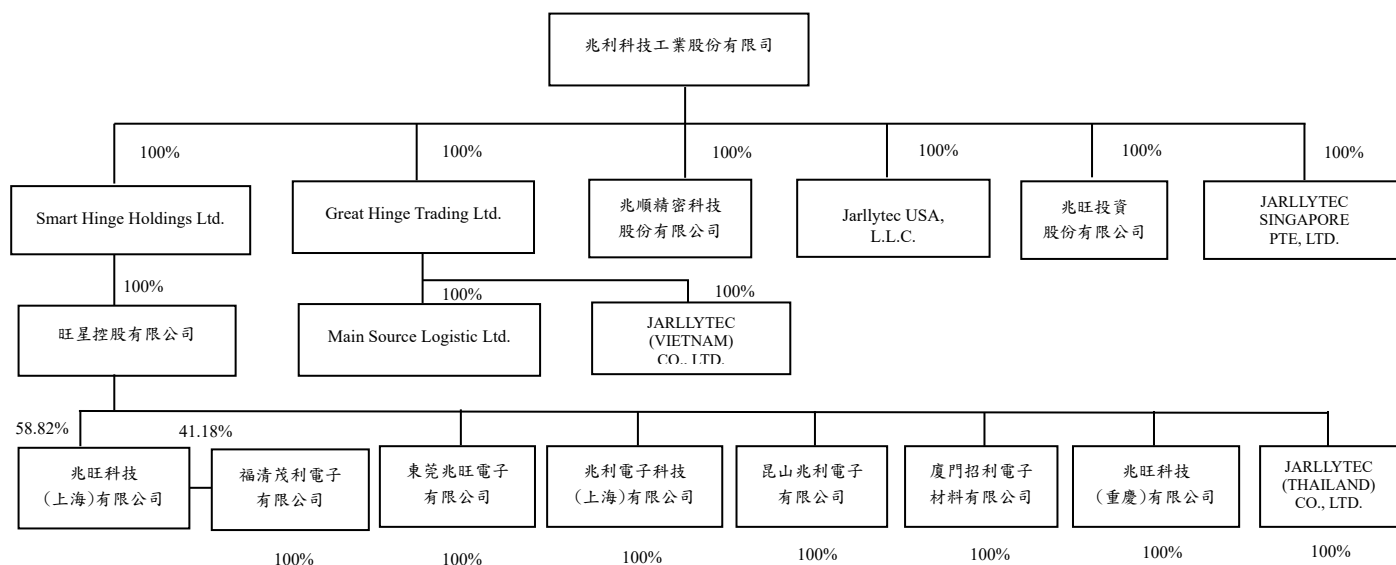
兆利科技工業股份有限公司

100%

Smart Hinge Holdings Ltd.

100%

Great Hinge Trading Ltd.

100%

兆順精密科技股份有限公司

100%

Jarllytec USA, L.L.C.

100%

兆旺投資股份有限公司

100%

JARLLYTEC SINGAPORE PTE, LTD.

100%

旺星控股有限公司

100%

Main Source Logistic Ltd.

100%

JARLLYTEC (VIETNAM) CO., LTD.

58.82%

41.18%

兆旺科技(上海)有限公司

福清茂利電子有限公司

東莞兆旺電子有限公司

兆利電子科技(上海)有限公司

昆山兆利電子有限公司

廈門招利電子材料有限公司

兆旺科技(重慶)有限公司

JARLLYTEC (THAILAND) CO., LTD.

100%

100%

100%

100%

100%

100%

100%